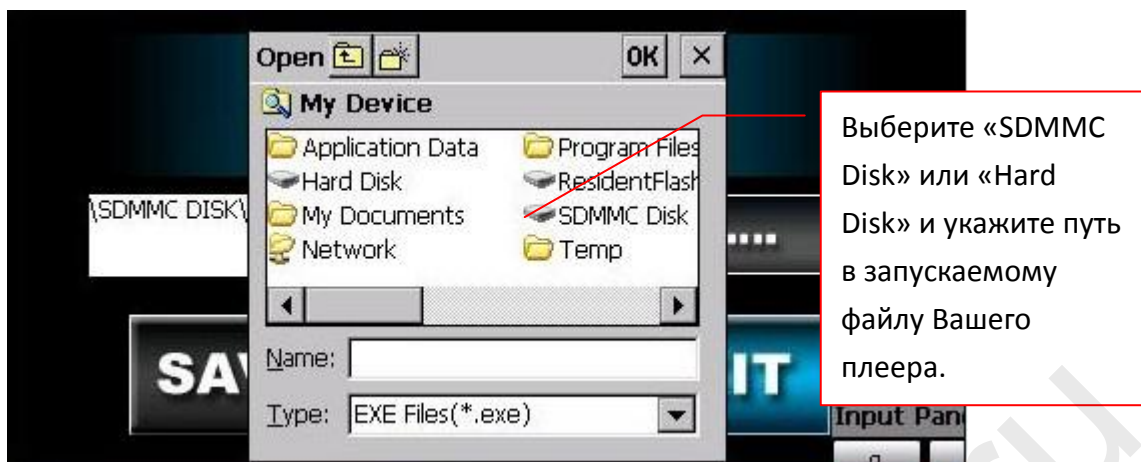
Open

OK ×

My Device

Application Data
Program Files
Hard Disk
ResidentFlash
My Documents
SDMMC Disk
Network
Temp

\SDMMC DISK\

....

SA

IT

Name:

Type: EXE Files(*.exe)

Input Pan

Выберите «SDMMC Disk» или «Hard Disk» и укажите путь в запускаемому файлу Вашего плеера.